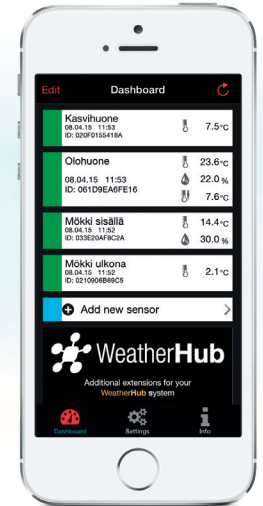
Edit
Dashboard

Kasvihuone
08.04.15 11:53
ID: 020F015S418A
7.5°C

Olohuone
08.04.15 11:53
ID: 061D9EA6FE16
23.6°C
22.0 %
7.6°C

Mökki sisällä
08.04.15 11:52
ID: 033E20AF8C2A
14.4°C
30.0 %

Mökki ulkona
08.04.15 11:52
ID: 0210906B69C5
2.1°C

Add new sensor

WeatherHub
Additional extensions for your WeatherHub system

Dashboard
Settings
Info